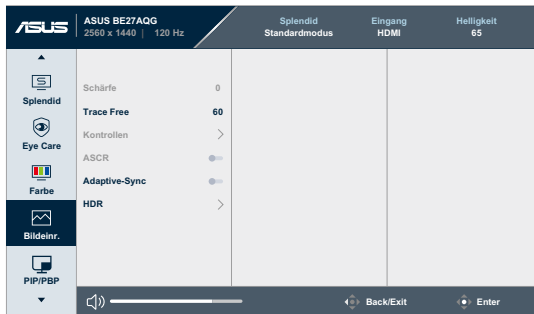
ASUS ASUS BE27AQG 2560 x 1440 | 120 Hz

Splendid Standardmodus

Eingang HDMI

Helligkeit 65

Splendid

Eye Care

Farbe

Bildeinr.

PIP/PBP

Schärfe 0

Trace Free 60

Kontrollen

ASCR

Adaptive-Sync

HDR

Back/Exit

Enter